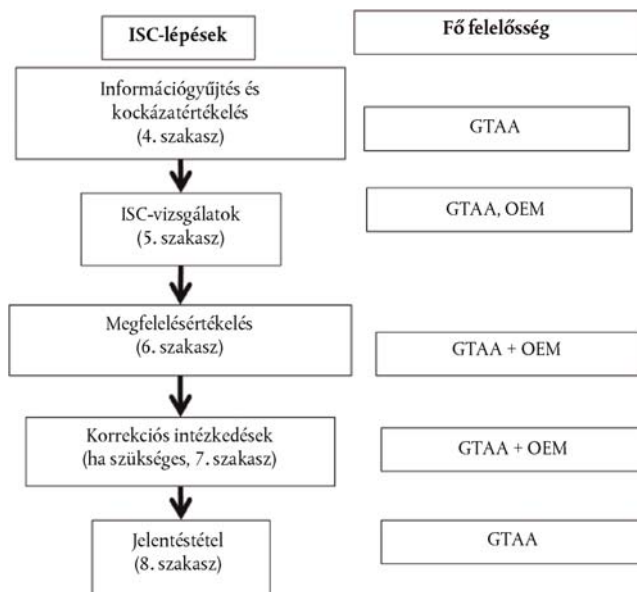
ISC-lépések

Fő felelősség

Információgyűjtés és kockázatértékelés (4. szakasz)

GTAA

ISC-vizsgálatok (5. szakasz)

GTAA, OEM

Megfelelésértékelés (6. szakasz)

GTAA + OEM

Korrekciós intézkedések (ha szükséges, 7. szakasz)

GTAA + OEM

Jelentéstétel (8. szakasz)

GTAA